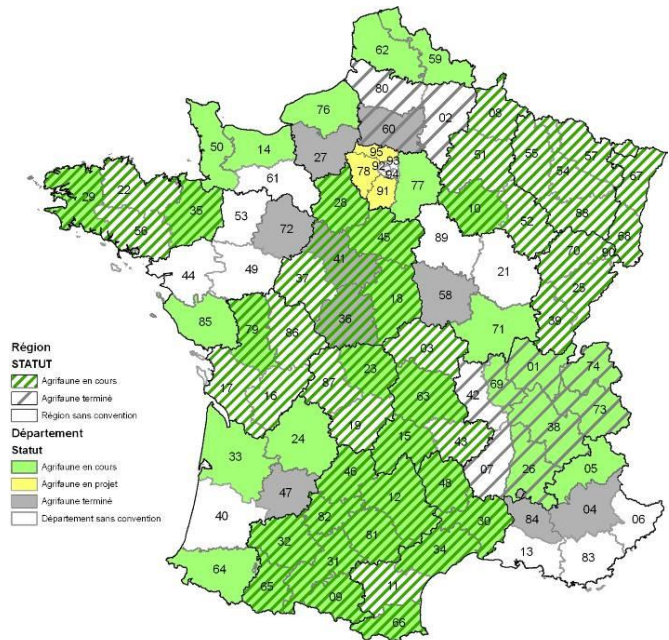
62
59
80
76
60
02
08
50
14
27
95
93
92
94
78
91
77
51
55
54
57
67
29
22
35
61
53
72
28
10
52
88
68
56
44
49
37
41
45
89
21
70
90
25
85
79
86
36
18
58
71
39
17
16
87
23
03
63
42
69
01
74
73
38
24
19
15
43
33
47
46
12
48
07
26
05
40
82
32
31
81
30
84
04
06
64
65
09
11
34
13
83
66

Région
STATUT
Agrifaune en cours
Agrifaune terminé
Région sans convention
Département
Statut
Agrifaune en cours
Agrifaune en projet
Agrifaune terminé
Département sans convention